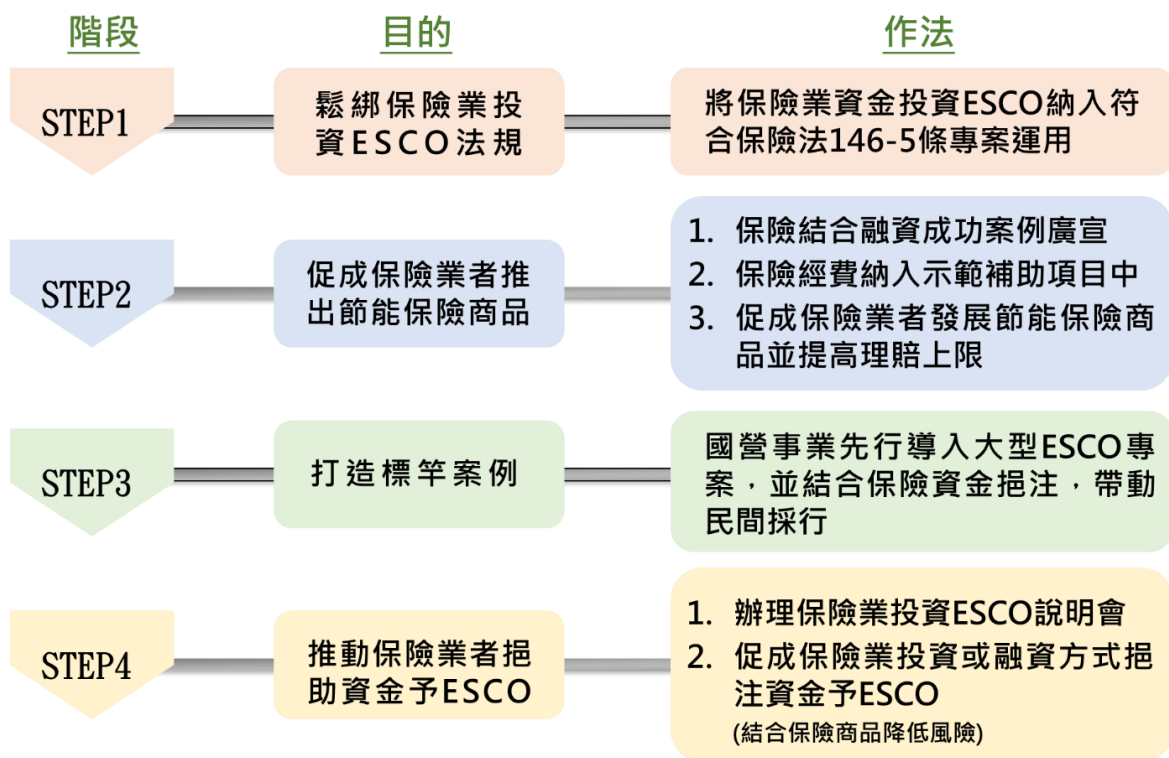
| 階段 | 目的 | 作法 |
|---|---|---|
| STEP1 | 鬆綁保險業投資ESCO法規 | 將保險業資金投資ESCO納入符合保險法146-5條專案運用 |
| STEP2 | 促成保險業者推出節能保險商品 | 1. 保險結合融資成功案例廣宣<br>2. 保險經費納入示範補助項目中<br>3. 促成保險業者發展節能保險商品並提高理賠上限 |
| STEP3 | 打造標竿案例 | 國營事業先行導入大型ESCO專案，並結合保險資金挹注，帶動民間採行 |
| STEP4 | 推動保險業者挹助資金予ESCO | 1. 辦理保險業投資ESCO說明會<br>2. 促成保險業投資或融資方式挹注資金予ESCO<br>(結合保險商品降低風險) |